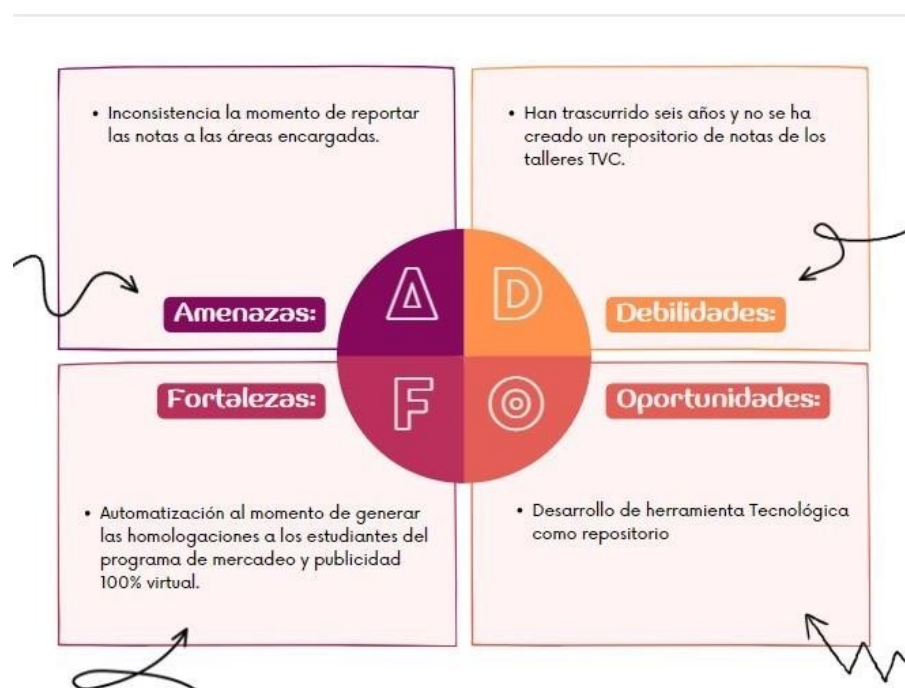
• Inconsistencia la momento de reportar las notas a las áreas encargadas.

Amenazas:

• Han trascurrido seis años y no se ha creado un repositorio de notas de los talleres TVC.

Debilidades:

A

D

F

O

Fortalezas:

• Automatización al momento de generar las homologaciones a los estudiantes del programa de mercadeo y publicidad 100% virtual.

Oportunidades:

• Desarrollo de herramienta Tecnológica como repositorio